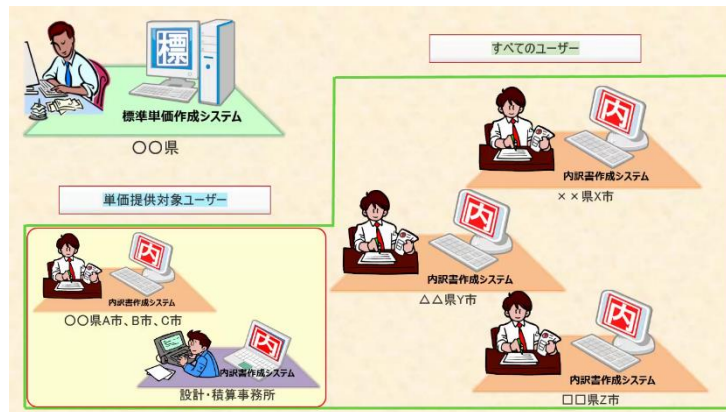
標

標準単価作成システム

〇〇県

すべてのユーザー

内

内訳書作成システム

××県X市

単価提供対象ユーザー

内

内訳書作成システム

△△県Y市

内

内訳書作成システム

〇〇県A市、B市、C市

内

内訳書作成システム

設計・積算事務所

内

内訳書作成システム

□□県Z市